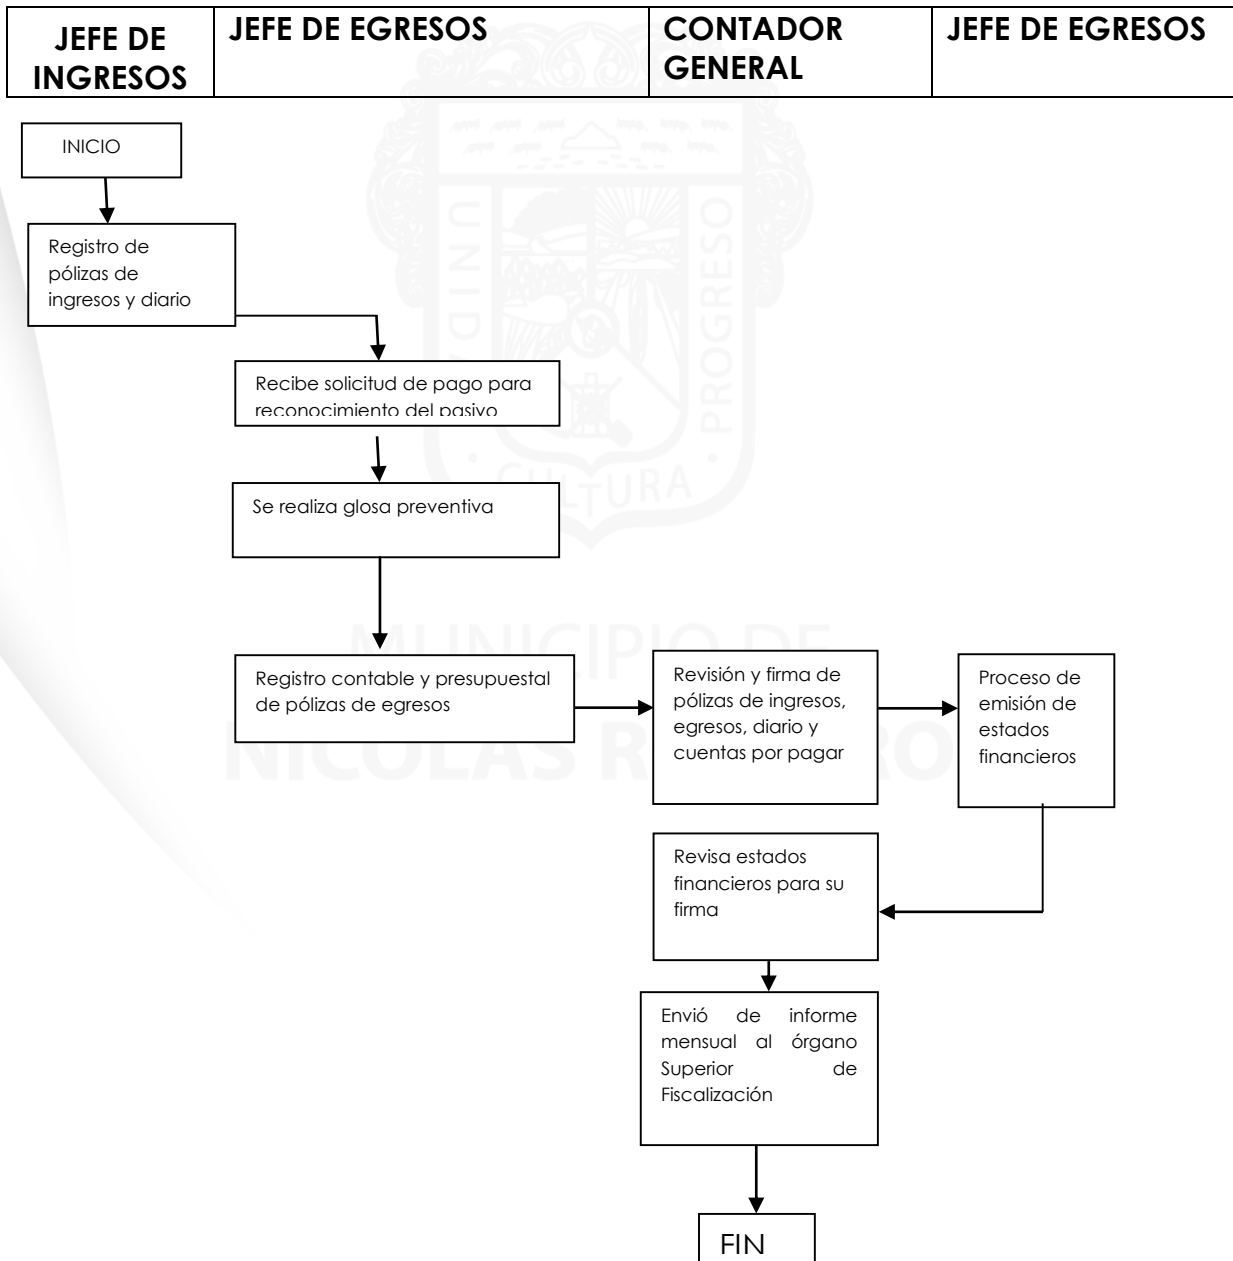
| JEFE DE INGRESOS | JEFE DE EGRESOS | CONTADOR GENERAL | JEFE DE EGRESOS |
|---|---|---|---|

UNIDAD · PROGRESO · CULTURA

INICIO

Registro de pólizas de ingresos y diario

Recibe solicitud de pago para reconocimiento del pasivo

Se realiza glosa preventiva

MUNICIPIO DE NICOLAS ROMERO

Registro contable y presupuestal de pólizas de egresos

Revisión y firma de pólizas de ingresos, egresos, diario y cuentas por pagar

Proceso de emisión de estados financieros

Revisa estados financieros para su firma

Envió de informe mensual al órgano Superior de Fiscalización

FIN